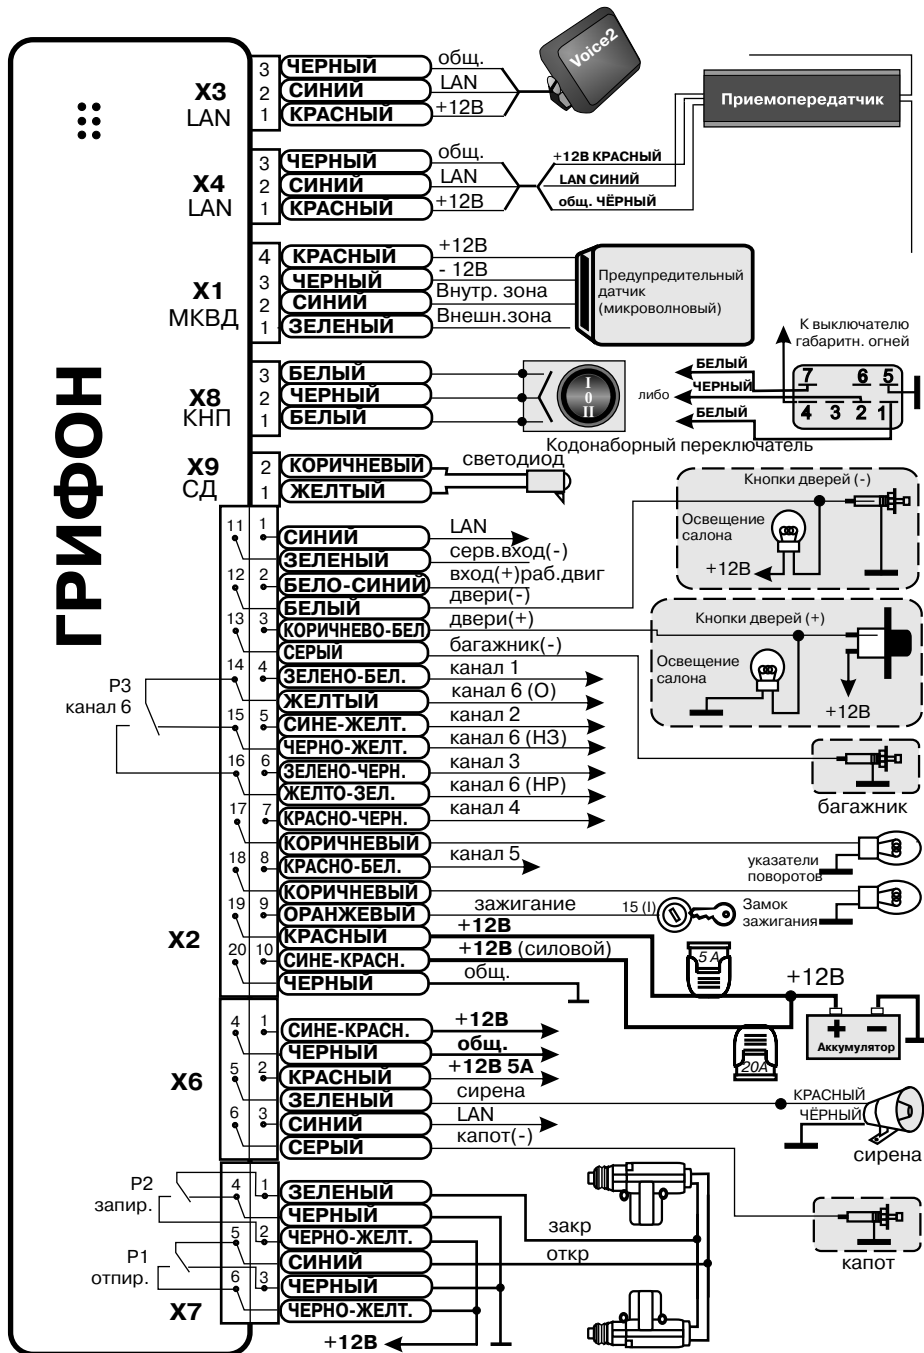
ГРИФОН

X3
LAN
3 ЧЕРНЫЙ общ.
2 СИНИЙ LAN
1 КРАСНЫЙ +12В

Voice2

Приемопередатчик

X4
LAN
3 ЧЕРНЫЙ общ.
2 СИНИЙ LAN
1 КРАСНЫЙ +12В

+12В КРАСНЫЙ
LAN СИНИЙ
общ. ЧЁРНЫЙ

X1
МКВД
4 КРАСНЫЙ +12В
3 ЧЕРНЫЙ - 12В
2 СИНИЙ Внутр. зона
1 ЗЕЛЕНЫЙ Внешн.зона

Предупредительный датчик (микроволновый)

X8
КНП
3 БЕЛЫЙ
2 ЧЕРНЫЙ
1 БЕЛЫЙ

I 0 II

Кодонаборный переключатель

К выключателю габаритн. огней
БЕЛЫЙ
ЧЕРНЫЙ
либо
БЕЛЫЙ
7 6 5
4 3 2 1

X9
СД
2 КОРИЧНЕВЫЙ светодиод
1 ЖЕЛТЫЙ

Кнопки дверей (-)
Освещение салона
+12В

Кнопки дверей (+)
Освещение салона
+12В

X2
11 1 СИНИЙ LAN
ЗЕЛЕНЫЙ серв.вход(-)
12 2 БЕЛО-СИНИЙ вход(+)раб.двиг
БЕЛЫЙ двери(-)
13 3 КОРИЧНЕВО-БЕЛ двери(+)
СЕРЫЙ багажник(-)
14 4 ЗЕЛЕНО-БЕЛ. канал 1
ЖЕЛТЫЙ канал 6 (О)
15 5 СИНЕ-ЖЕЛТ. канал 2
ЧЕРНО-ЖЕЛТ. канал 6 (НЗ)
16 6 ЗЕЛЕНО-ЧЕРН. канал 3
ЖЕЛТО-ЗЕЛ. канал 6 (НР)
17 7 КРАСНО-ЧЕРН. канал 4
КОРИЧНЕВЫЙ
18 8 КРАСНО-БЕЛ. канал 5
КОРИЧНЕВЫЙ
19 9 ОРАНЖЕВЫЙ зажигание
КРАСНЫЙ +12В
20 10 СИНЕ-КРАСН. +12В (силовой)
ЧЕРНЫЙ общ.

Р3
канал 6

багажник
указатели поворотов
15 (I)
Замок зажигания
5 А
+12В
Аккумулятор
20А

X6
4 1 СИНЕ-КРАСН. +12В
ЧЕРНЫЙ общ.
5 2 КРАСНЫЙ +12В 5А
ЗЕЛЕНЫЙ сирена
6 3 СИНИЙ LAN
СЕРЫЙ капот(-)

КРАСНЫЙ
ЧЁРНЫЙ
сирена

капот

X7
Р2
запир.
4 1 ЗЕЛЕНЫЙ
ЧЕРНЫЙ
2 ЧЕРНО-ЖЕЛТ.
Р1
отпир.
5 СИНИЙ
6 3 ЧЕРНЫЙ
ЧЕРНО-ЖЕЛТ.

закр
откр
+12В